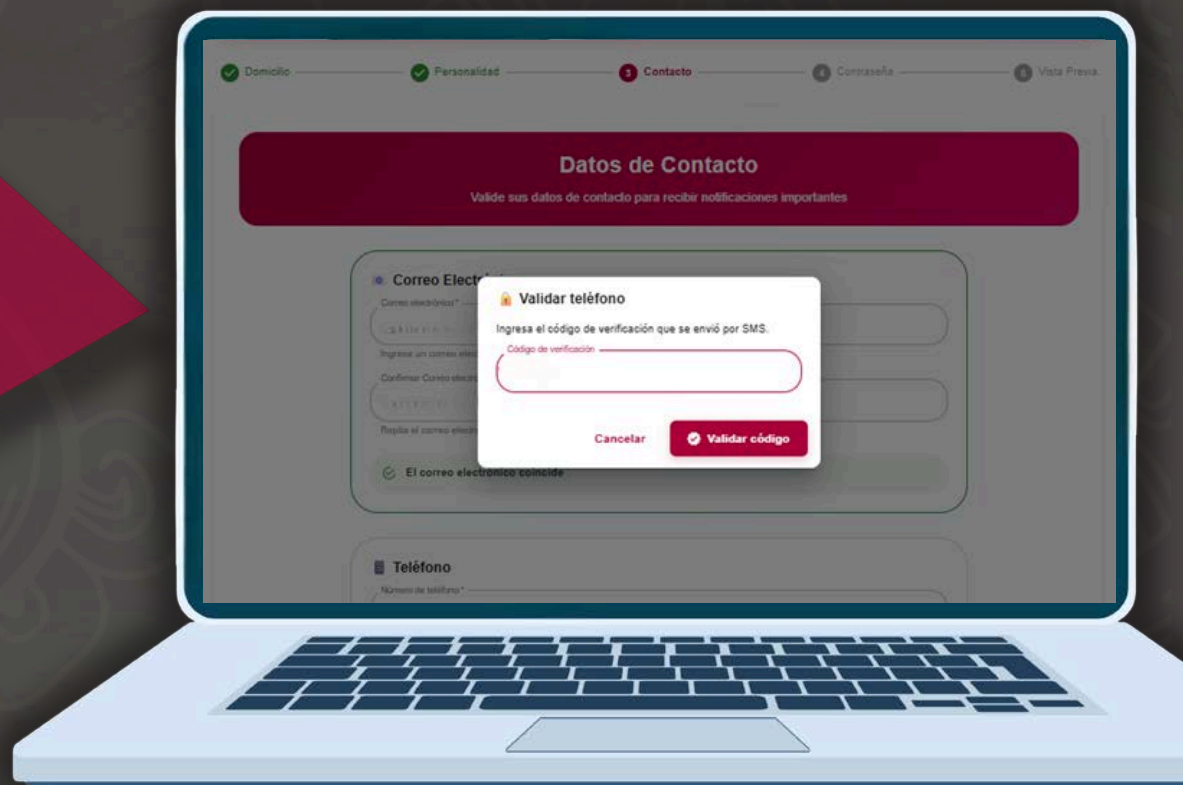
Domicilio Personalidad 3 Contacto 4 Contraseña 5 Vista Previa

Datos de Contacto

Valide sus datos de contacto para recibir notificaciones importantes

Correo Electr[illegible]

Correo electrónico*

Ingrese un correo elec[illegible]

Confirmar Correo electr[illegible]

Repita el correo electr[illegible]

El correo electrónico coincide

Teléfono

Número de teléfono*

Validar teléfono

Ingresa el código de verificación que se envió por SMS.

Código de verificación

Cancelar

Validar código